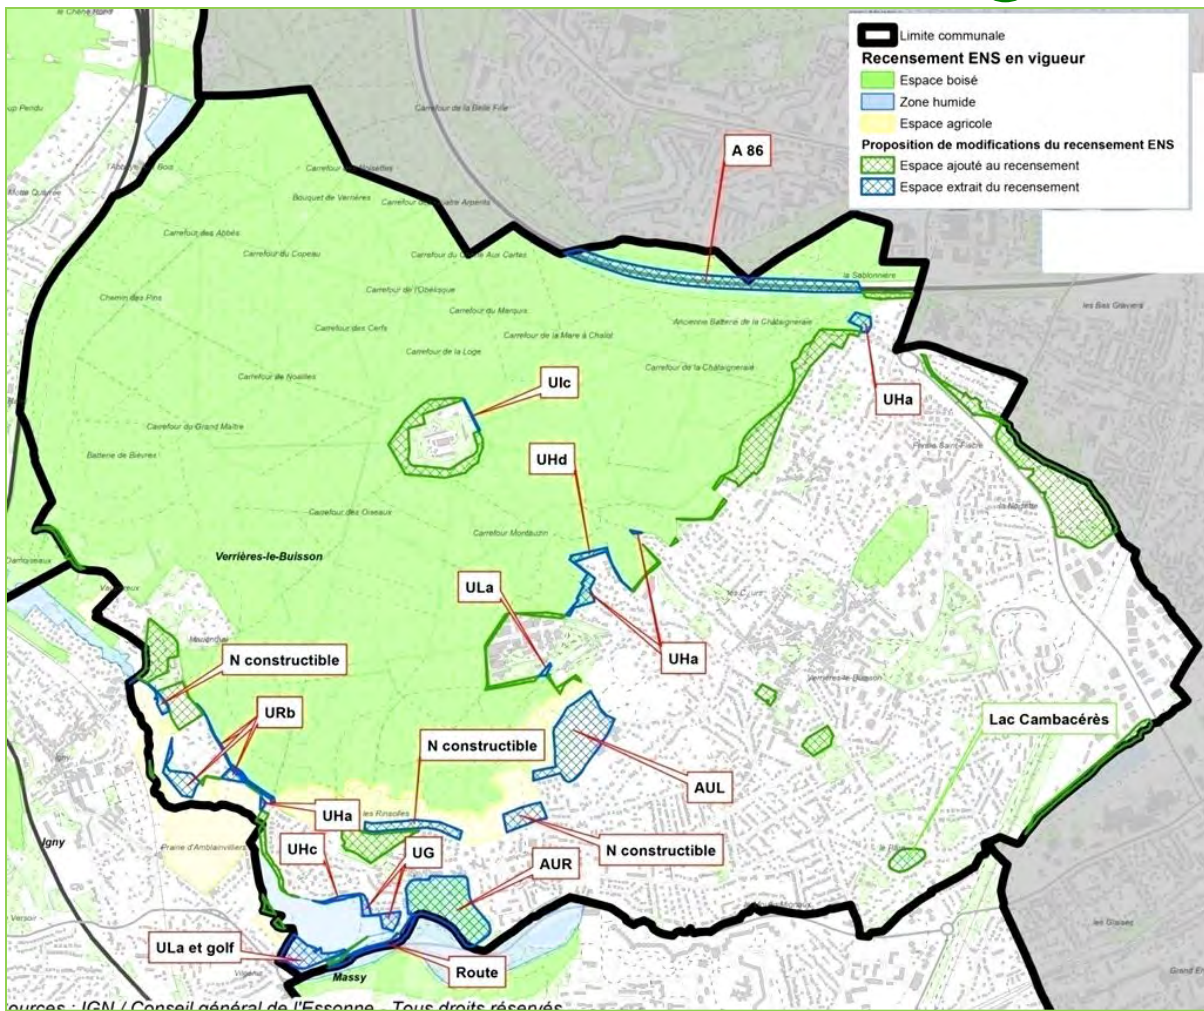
Limite communale
Recensement ENS en vigueur
Espace boisé
Zone humide
Espace agricole
Proposition de modifications du recensement ENS
Espace ajouté au recensement
Espace extrait du recensement

le Chêne Nord
Loup Pendu
Carrefour de la Belle Fille
Carrefour des Noisettes
Bouquet de Verrières
Carrefour des Quatre Arpents
Carrefour des Abbés
Carrefour du Copeau
Carrefour du Chêne Aux Cartes
Carrefour de l'Obélisque
Chemin des Pins
Carrefour du Marquis
Carrefour des Cerfs
Carrefour de la Mare à Chalot
Carrefour de la Loge
Carrefour de Noailles
Carrefour de la Châtaigneraie
Ancienne Batterie de la Châtaigneraie
la Sablonnière
Les Bas Graviers
Carrefour du Grand Maître
Batterie de Bièvres
Carrefour des Oiseaux
Carrefour Montauban
Verrières-le-Buisson
Igny
Prairie d'Amblainvilliers
les Rinsolles
Massy
Verrières-le-Buisson
Les Graviers

A 86
Ulc
UHa
UHd
ULa
UHa
N constructible
URb
N constructible
AUL
Lac Cambacérès
UHa
UHc
UG
AUR
N constructible
ULa et golf
Route

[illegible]ources : IGN / Conseil général de l'Essonne - Tous droits réservés